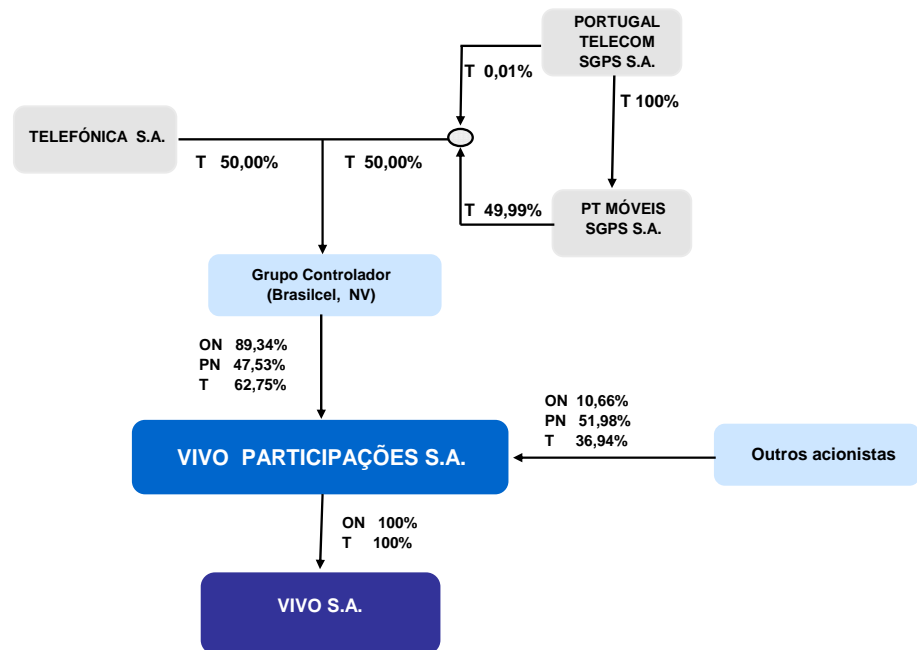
PORTUGAL TELECOM SGPS S.A.

T 0,01%

T 100%

TELEFÓNICA S.A.

T 50,00%

T 50,00%

T 49,99%

PT MÓVEIS SGPS S.A.

Grupo Controlador (Brasilcel, NV)

ON 89,34%
PN 47,53%
T 62,75%

ON 10,66%
PN 51,98%
T 36,94%

VIVO PARTICIPAÇÕES S.A.

Outros acionistas

ON 100%
T 100%

VIVO S.A.